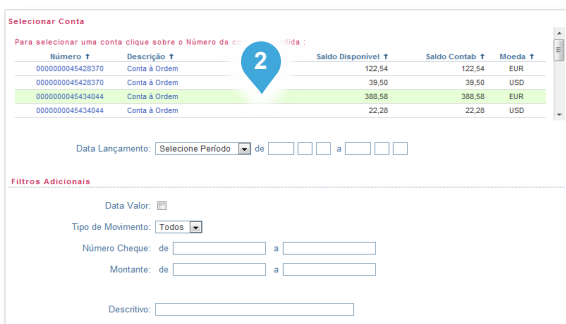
Selecionar Conta

Para selecionar uma conta clique sobre o Número da co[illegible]dida :

| Número ↑ | Descrição ↑ | Saldo Disponível ↑ | Saldo Contab ↑ | Moeda ↑ |
|---|---|---|---|---|
| 0000000045428370 | Conta à Ordem | 122,54 | 122,54 | EUR |
| 0000000045428370 | Conta à Ordem | 39,50 | 39,50 | USD |
| 0000000045434044 | Conta à Ordem | 388,58 | 388,58 | EUR |
| 0000000045434044 | Conta à Ordem | 22,28 | 22,28 | USD |

2

Data Lançamento: Selecione Período de a

Filtros Adicionais

Data Valor:

Tipo de Movimento: Todos

Número Cheque: de a

Montante: de a

Descritivo: